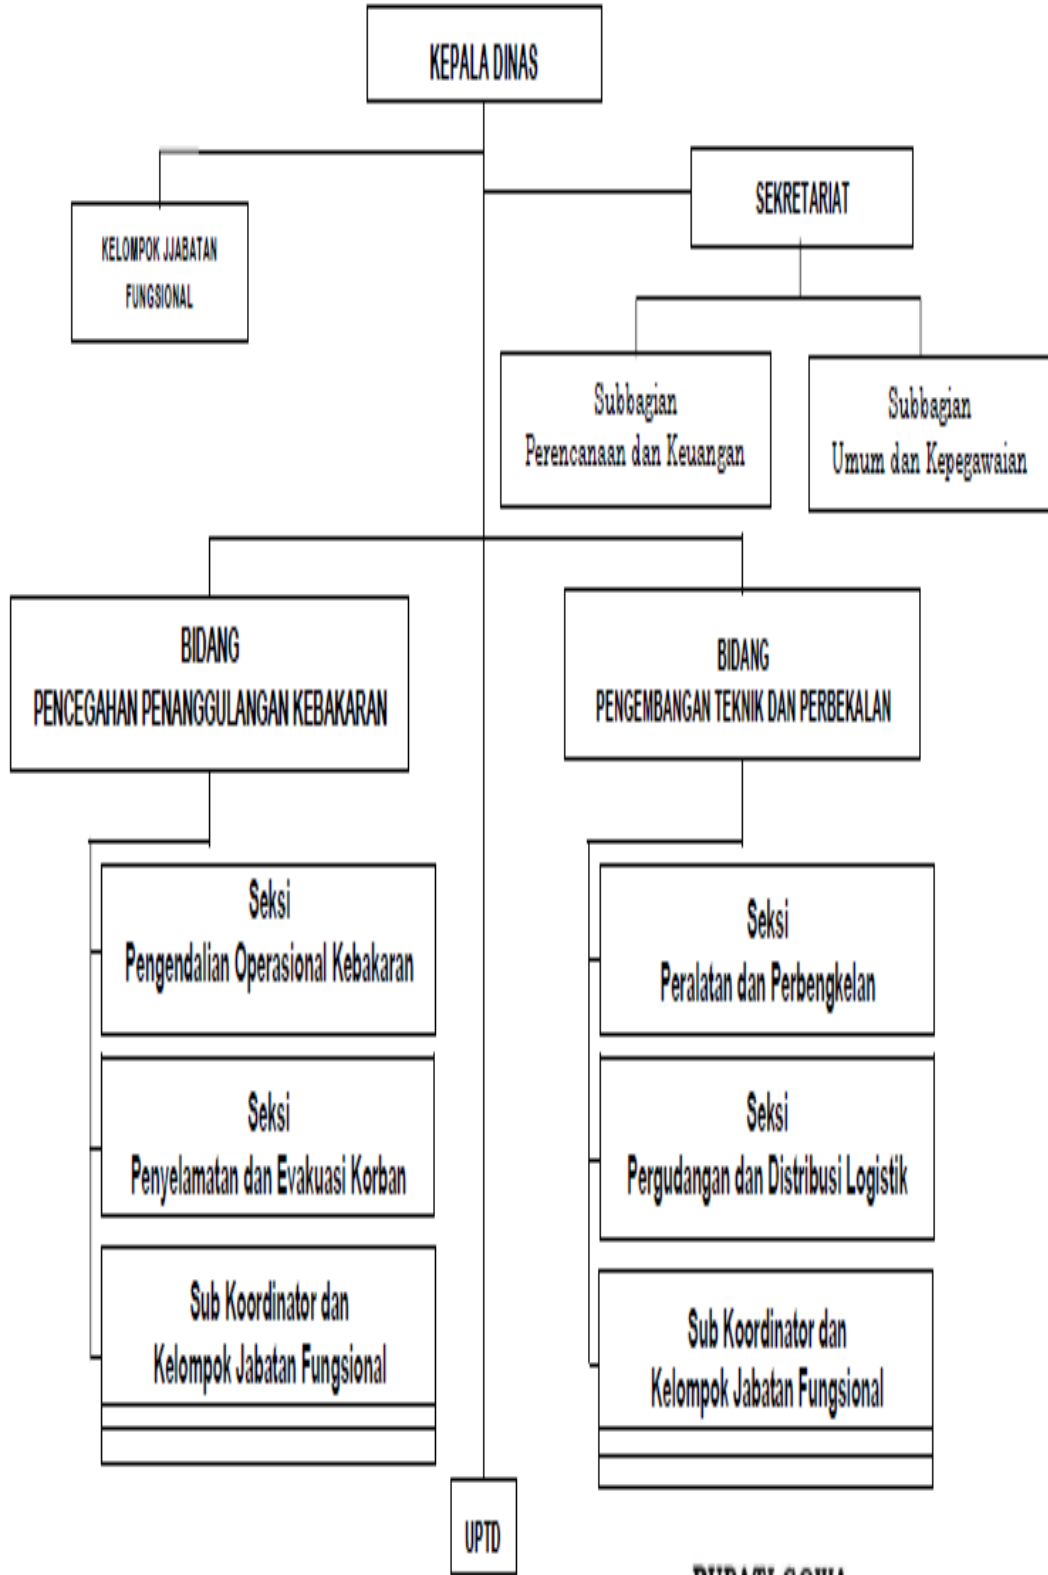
KEPALA DINAS

KELOMPOK JJABATAN FUNGSIONAL

SEKRETARIAT

Subbagian Perencanaan dan Keuangan

Subbagian Umum dan Kepegawaian

BIDANG PENCEGAHAN PENANGGULANGAN KEBAKARAN

BIDANG PENGEMBANGAN TEKNIK DAN PERBEKALAN

Seksi Pengendalian Operasional Kebakaran

Seksi Penyelamatan dan Evakuasi Korban

Sub Koordinator dan Kelompok Jabatan Fungsional

Seksi Peralatan dan Perbengkelan

Seksi Pergudangan dan Distribusi Logistik

Sub Koordinator dan Kelompok Jabatan Fungsional

UPTD

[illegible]